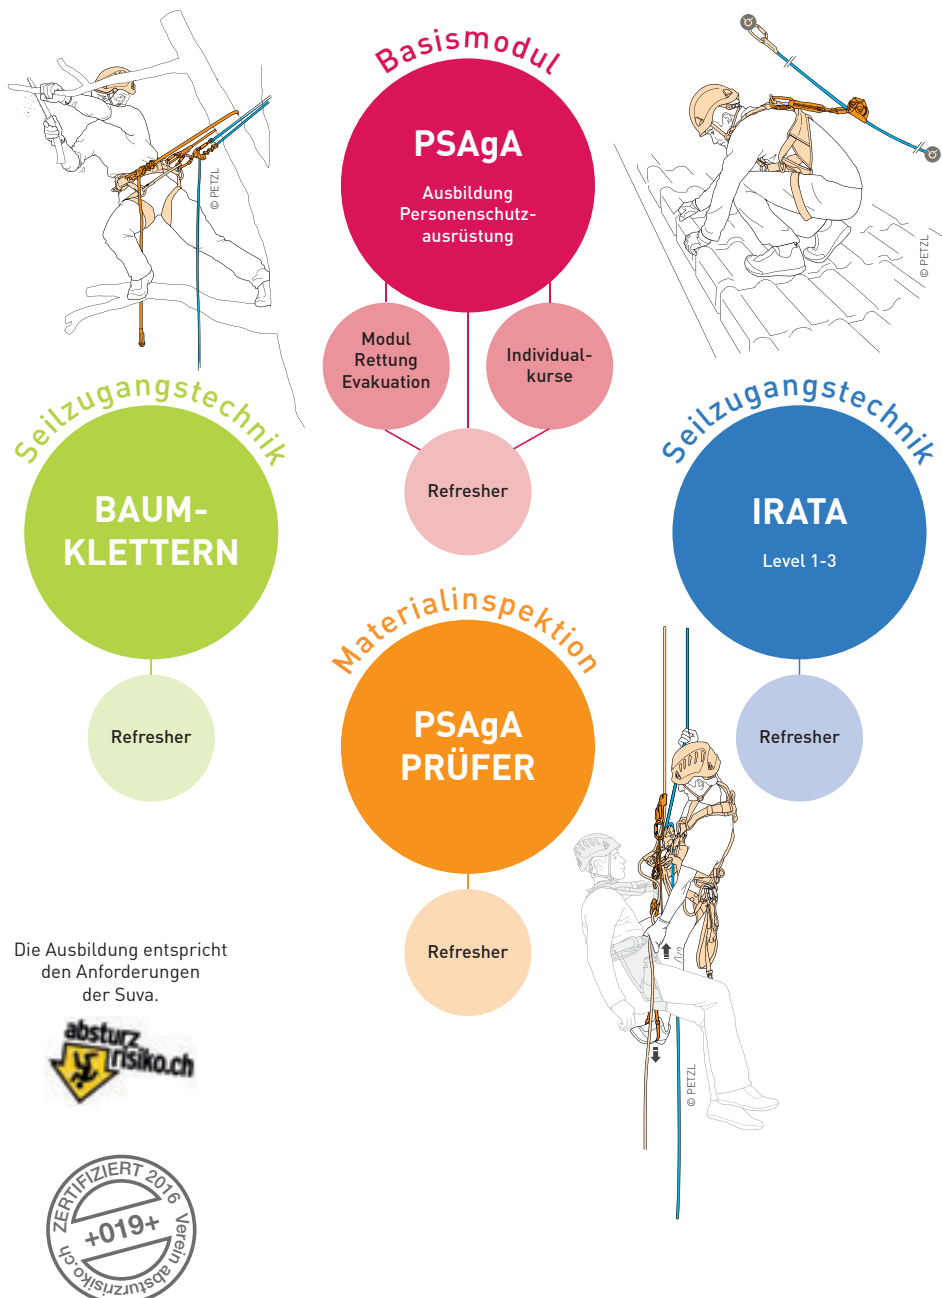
Basismodul

PSAgA

Ausbildung Personenschutzausrüstung

© PETZL

© PETZL

Modul Rettung Evakuation

Individualkurse

Seilzugangstechnik

BAUMKLETTERN

Refresher

Seilzugangstechnik

IRATA

Level 1-3

Materialinspektion

PSAgA PRÜFER

Refresher

Refresher

Refresher

© PETZL

Die Ausbildung entspricht den Anforderungen der Suva.

absturzrisiko.ch

ZERTIFIZIERT 2016 +019+ Verein absturzrisiko.ch